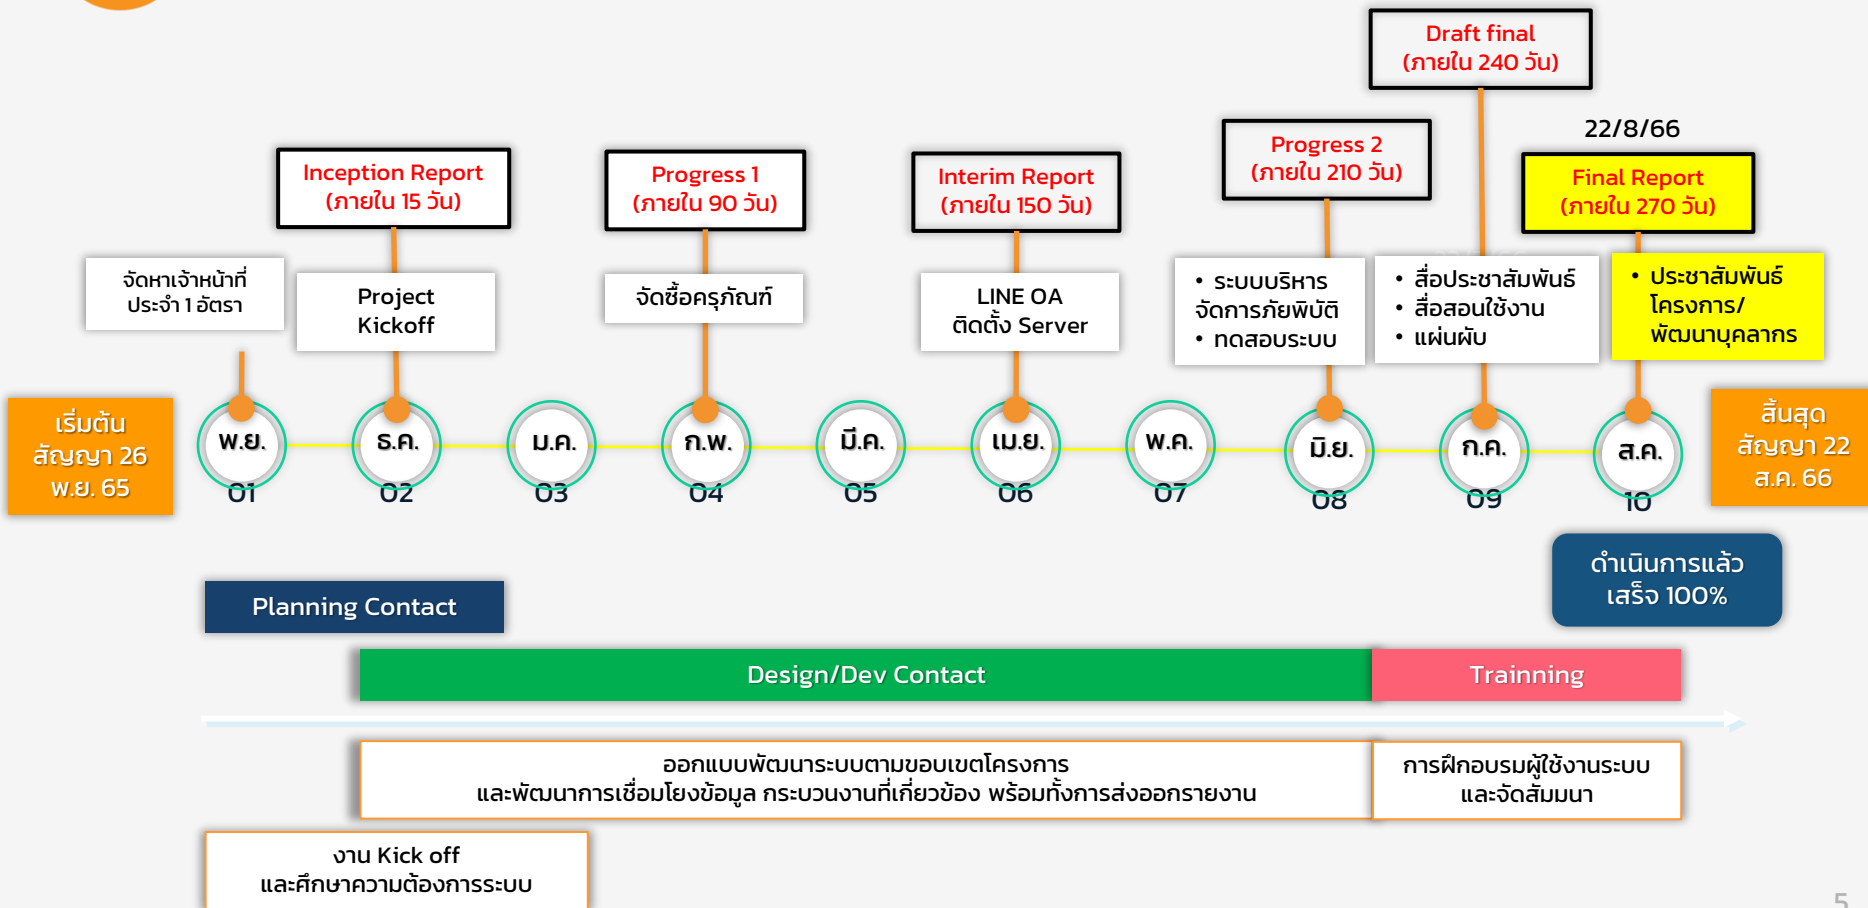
Draft final
(ภายใน 240 วัน)

22/8/66

Inception Report
(ภายใน 15 วัน)

Progress 1
(ภายใน 90 วัน)

Interim Report
(ภายใน 150 วัน)

Progress 2
(ภายใน 210 วัน)

Final Report
(ภายใน 270 วัน)

จัดหาเจ้าหน้าที่
ประจำ 1 อัตรา

Project
Kickoff

จัดซื้อครุภัณฑ์

LINE OA
ติดตั้ง Server

• ระบบบริหารจัดการภัยพิบัติ
• ทดสอบระบบ

• สื่อประชาสัมพันธ์
• สื่อสอนใช้งาน
• แผ่นพับ

• ประชาสัมพันธ์โครงการ/พัฒนาบุคลากร

เริ่มต้น
สัญญา 26
พ.ย. 65

พ.ย.
01

ธ.ค.
02

ม.ค.
03

ก.พ.
04

มี.ค.
05

เม.ย.
06

พ.ค.
07

มิ.ย.
08

ก.ค.
09

ส.ค.
10

สิ้นสุด
สัญญา 22
ส.ค. 66

ดำเนินการแล้ว
เสร็จ 100%

Planning Contact

Design/Dev Contact

Trainning

ออกแบบพัฒนาระบบตามขอบเขตโครงการ
และพัฒนาการเชื่อมโยงข้อมูล กระบวนงานที่เกี่ยวข้อง พร้อมทั้งการส่งออกรายงาน

การฝึกอบรมผู้ใช้งานระบบ
และจัดสัมมนา

งาน Kick off
และศึกษาความต้องการระบบ

5